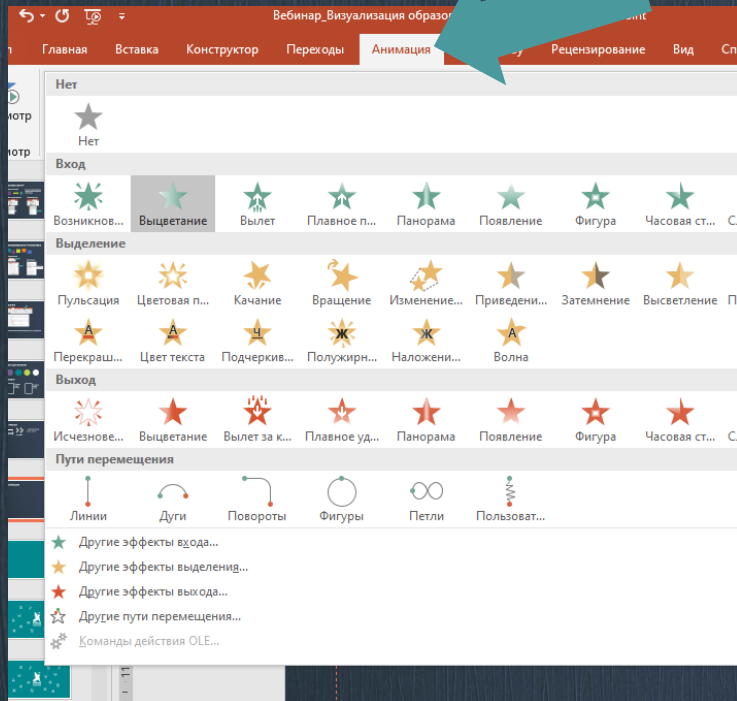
Вебинар_Визуализация образо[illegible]

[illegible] Главная Вставка Конструктор Переходы Анимация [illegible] Рецензирование Вид Сп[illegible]

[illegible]мотр

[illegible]мотр

Нет

Нет

Вход

Возникнов... Выцветание Вылет Плавное п... Панорама Появление Фигура Часовая ст... С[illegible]

Выделение

Пульсация Цветовая п... Качание Вращение Изменение... Приведени... Затемнение Высветление П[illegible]

А А Ч Ж Ж А

Перекраш... Цвет текста Подчеркив... Полужирн... Наложени... Волна

Выход

Исчезнове... Выцветание Вылет за к... Плавное уд... Панорама Появление Фигура Часовая ст... С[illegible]

Пути перемещения

Линии Дуги Повороты Фигуры Петли Пользоват...

Другие эффекты входа...

Другие эффекты выделения...

Другие эффекты выхода...

Другие пути перемещения...

Команды действия OLE...